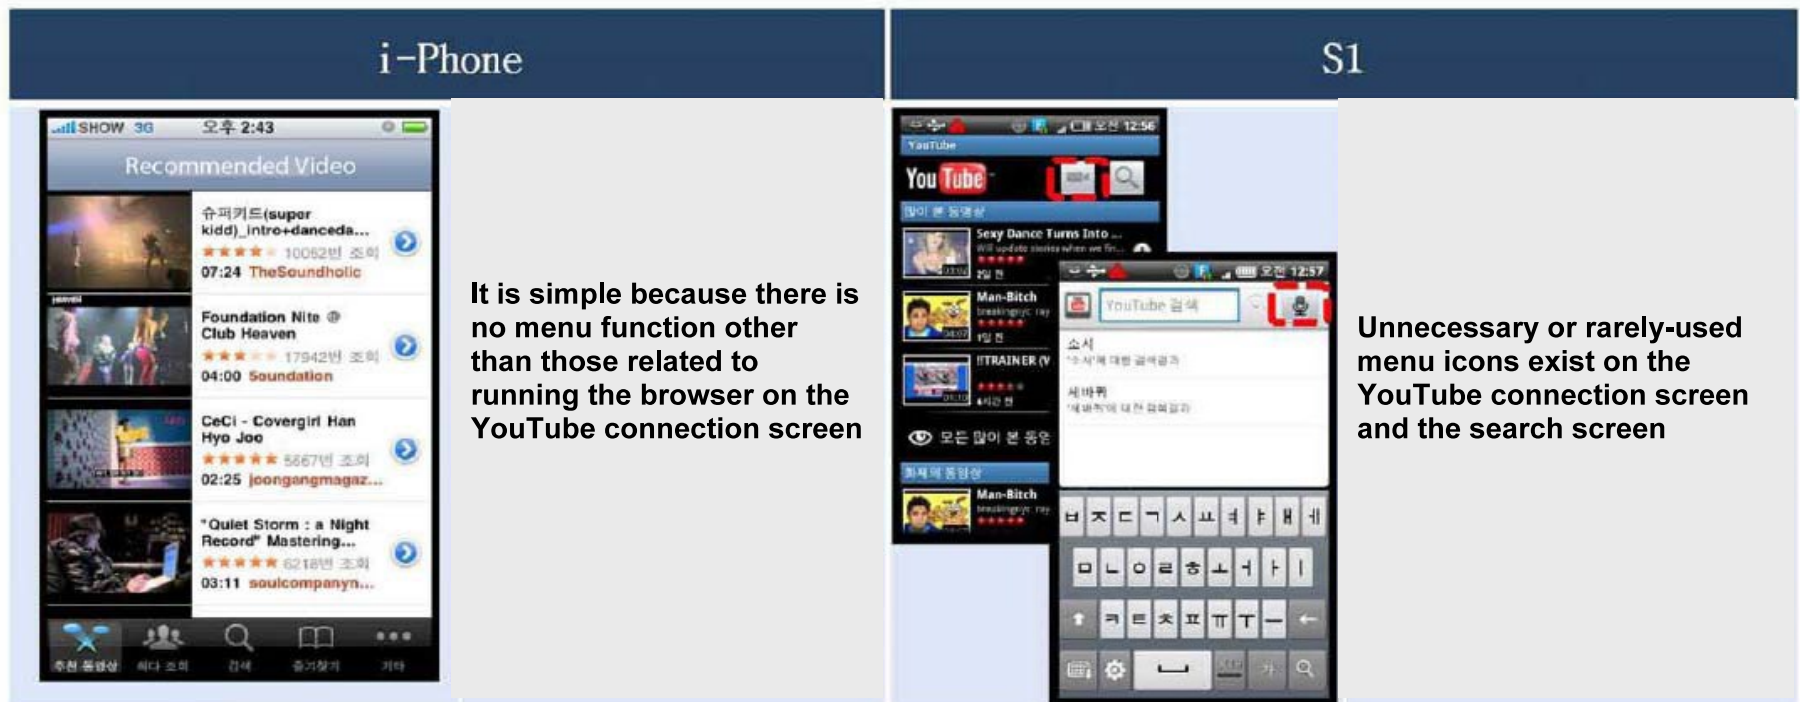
i-Phone

SHOW 3G 오후 2:43

Recommended Video

슈퍼키드(super kidd)_intro+danceda...
★★★★★ 10052번 조회
07:24 TheSoundholic

Foundation Nite @ Club Heaven
★★★★★ 17942번 조회
04:00 Soundation

CeCi - Covergirl Han Hyo Joo
★★★★★ 5667번 조회
02:25 joongangmagaz...

"Quiet Storm : a Night Record" Mastering...
★★★★★ 6218번 조회
03:11 soulcompanyn...

추천 동영상 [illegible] 검색 즐겨찾기 기타

It is simple because there is no menu function other than those related to running the browser on the YouTube connection screen

S1

오전 12:56

YouTube

You Tube

많이 본 동영상

Sexy Dance Turns Into ...

Man-Bitch

!TRAINER (V

모든 많이 본 동영

최신 동영상

Man-Bitch

오전 12:57

YouTube 검색

소시

세바퀴

ㅂ ㅈ ㄷ ㄱ ㅅ ㅛ ㅕ ㅑ ㅐ ㅔ

ㅁ ㄴ ㅇ ㄹ ㅎ ㅗ ㅓ ㅏ ㅣ

ㅋ ㅌ ㅊ ㅍ ㅠ ㅜ ㅡ

Unnecessary or rarely-used menu icons exist on the YouTube connection screen and the search screen